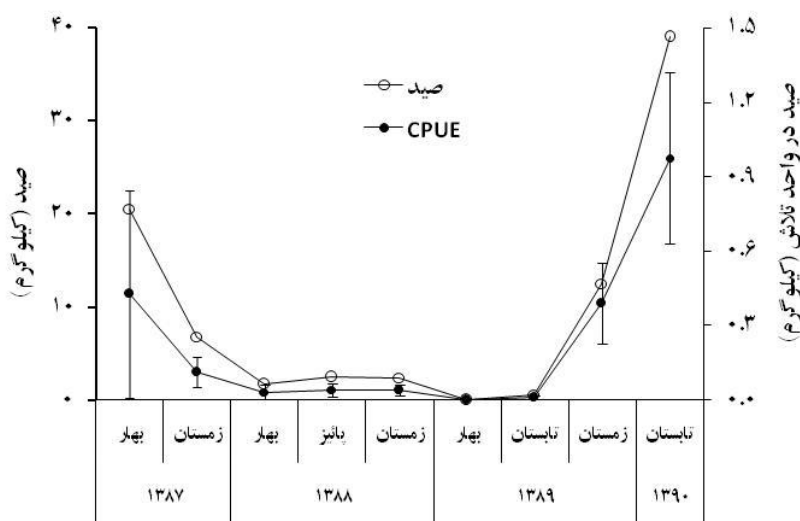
صید (کیلوگرم)

۴۰
۳۰
۲۰
۱۰
۰

صید
CPUE

صید در واحد تلاش (کیلوگرم)

۱.۵
۱.۲
۰.۹
۰.۶
۰.۳
۰.۰

| بهار | زمستان | بهار | پائیز | زمستان | بهار | تابستان | تابستان | زمستان | تابستان |
|---|---|---|---|---|---|---|---|---|---|
| ۱۳۸۷ | | ۱۳۸۸ | | | ۱۳۸۹ | | | | ۱۳۹۰ |